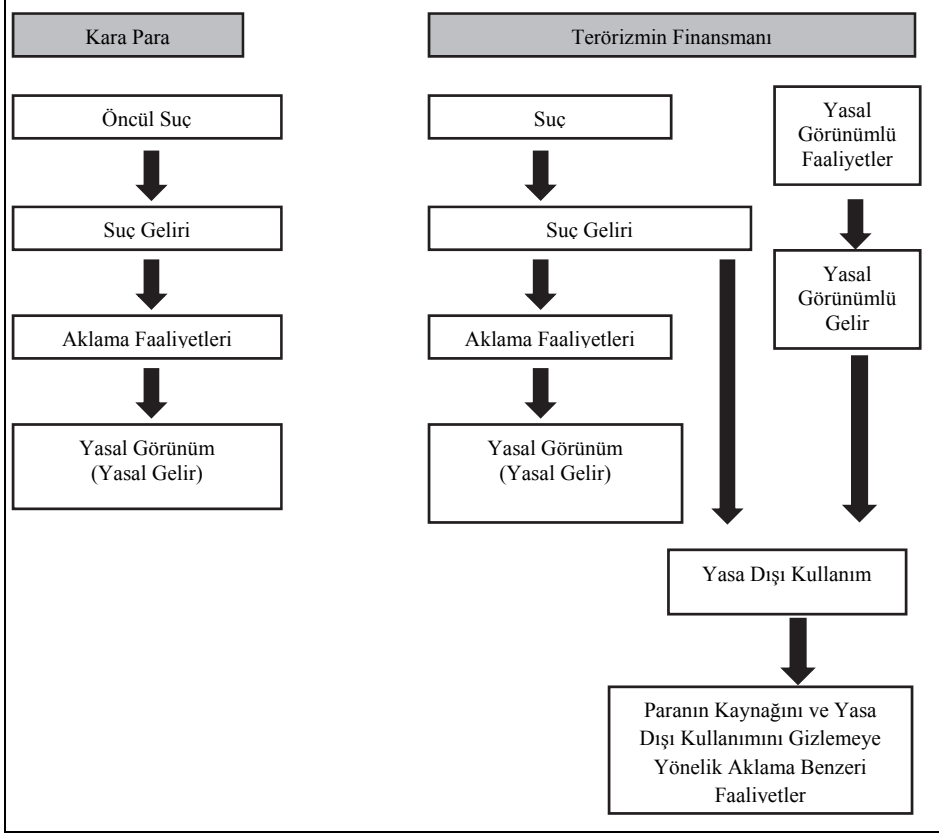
Kara Para

Öncül Suç

Suç Geliri

Aklama Faaliyetleri

Yasal Görünüm (Yasal Gelir)

Terörizmin Finansmanı

Suç

Suç Geliri

Aklama Faaliyetleri

Yasal Görünüm (Yasal Gelir)

Yasal Görünümlü Faaliyetler

Yasal Görünümlü Gelir

Yasa Dışı Kullanım

Paranın Kaynağını ve Yasa Dışı Kullanımını Gizlemeye Yönelik Aklama Benzeri Faaliyetler